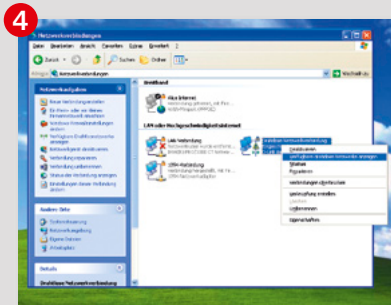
4

Netzwerkverbindungen

Datei Bearbeiten Ansicht Favoriten Extras Erweitert ?

Zurück Suchen Ordner

Adresse Netzwerkverbindungen Wechseln zu

Netzwerkaufgaben

Neue Verbindung erstellen

Ein Heim- oder ein kleines Firmennetzwerk einrichten

Windows-Firewalleinstellungen ändern

Verfügbare Drahtlosnetzwerke anzeigen

Netzwerkgerät deaktivieren

Verbindung reparieren

Verbindung umbenennen

Status der Verbindung anzeigen

Einstellungen dieser Verbindung ändern

Andere Orte

Systemsteuerung

Netzwerkumgebung

Eigene Dateien

Arbeitsplatz

Details

Drahtlose Netzwerkverbindung

Breitband

Alice Internet

LAN oder Hochgeschwindigkeitsinternet

LAN-Verbindung

1394-Verbindung

Drahtlose Netzwerkverbindung

Deaktivieren

Verfügbare drahtlose Netzwerke anzeigen

Status

Reparieren

Verbindungen überbrücken

Verknüpfung erstellen

Löschen

Umbenennen

Eigenschaften